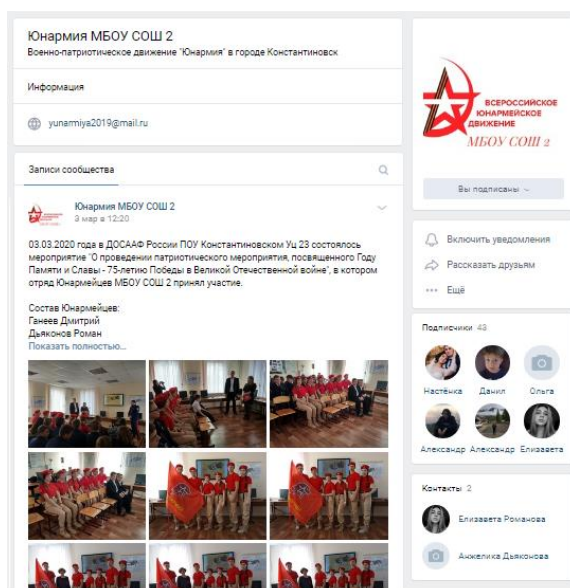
Юнармия МБОУ СОШ 2
Военно-патриотическое движение "Юнармия" в городе Константиновск

Информация

yunarmiya2019@mail.ru

Записи сообщества

Юнармия МБОУ СОШ 2
3 мар в 12:20

03.03.2020 года в ДОСААФ России ПОУ Константиновском Уц 23 состоялось мероприятие "О проведении патриотического мероприятия, посвященного Году Памяти и Славы - 75-летию Победы в Великой Отечественной войне", в котором отряд Юнармейцев МБОУ СОШ 2 принял участие.

Состав Юнармейцев:
Ганеев Дмитрий
Дьяконов Роман
Показать полностью...

ВСЕРОССИЙСКОЕ ЮНАРМЕЙСКОЕ ДВИЖЕНИЕ
МБОУ СОШ 2

Вы подписаны

Включить уведомления
Рассказать друзьям
Ещё

Подписчики 43

Настёнка
Данил
Ольга
Александр
Александр
Елизавета

Контакты 2

Елизавета Романова
Анжелика Дьяконова